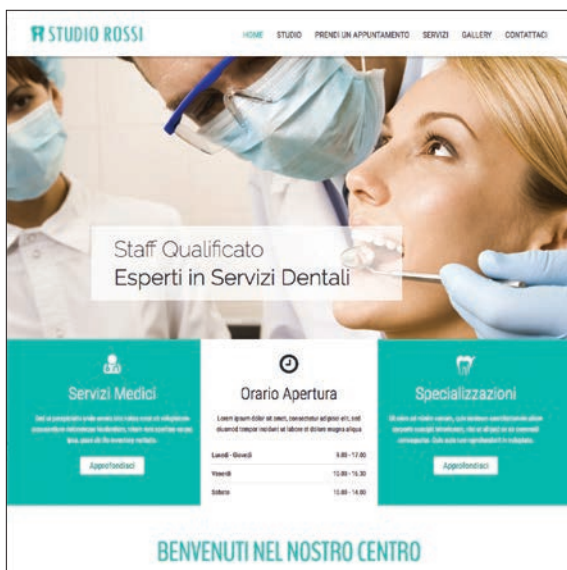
STUDIO ROSSI

HOME STUDIO PRENDI UN APPUNTAMENTO SERVIZI GALLERY CONTATTACI

Staff Qualificato
Esperti in Servizi Dentali

Servizi Medici

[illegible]

Approfondisci

Orario Apertura

Lorem ipsum dolor sit amet, consectetur adipisci elit, sed eiusmod tempor incidunt ut labore et dolore magna aliqua.

| | |
|---|---|
| Lunedì - Giovedì | 8.00 - 17.00 |
| Venerdì | 13.00 - 15.30 |
| Sabato | 13.00 - 14.00 |

Specializzazioni

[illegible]

Approfondisci

BENVENUTI NEL NOSTRO CENTRO